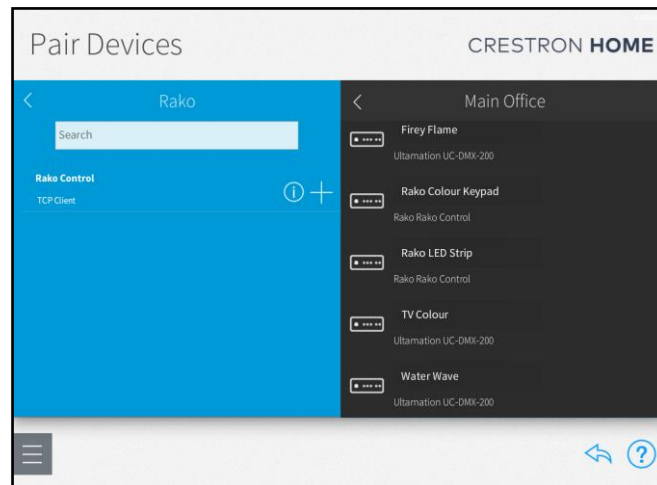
Pair Devices

CRESTRON HOME

<

Rako

Search

Rako Control

TCP Client

<

Main Office

Firey Flame

Ultamation UC-DMX-200

Rako Colour Keypad

Rako Rako Control

Rako LED Strip

Rako Rako Control

TV Colour

Ultamation UC-DMX-200

Water Wave

Ultamation UC-DMX-200

?